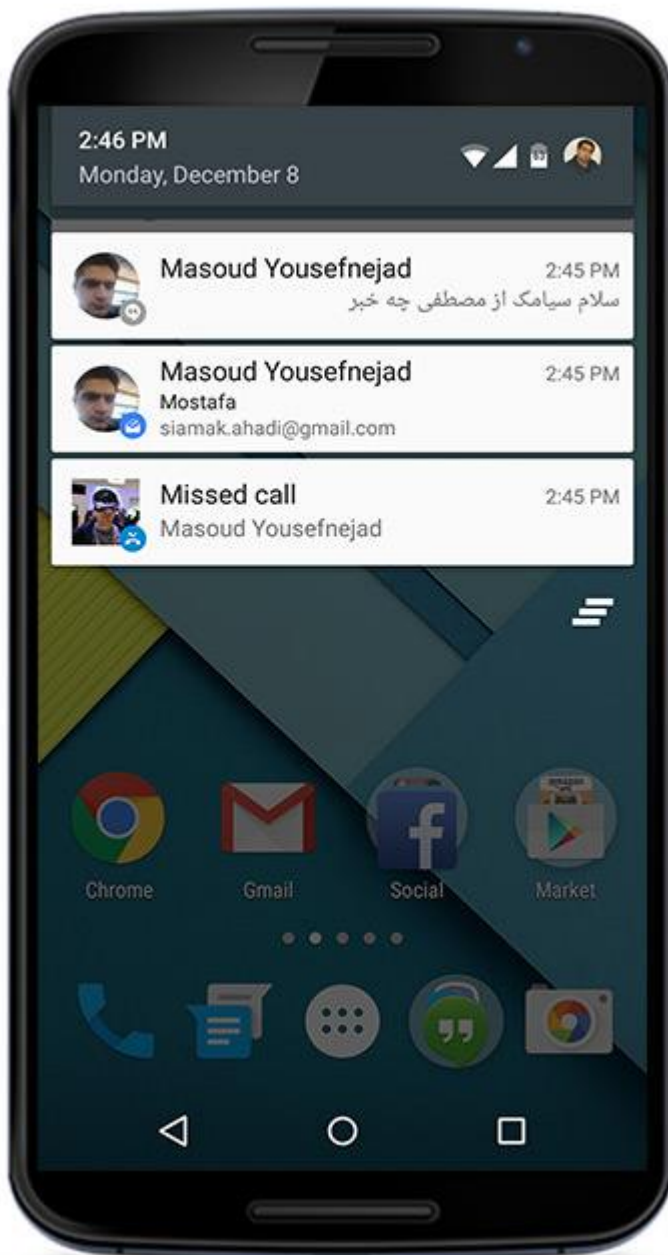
2:46 PM
Monday, December 8

Masoud Yousefnejad 2:45 PM
سلام سیامک از مصطفی چه خبر

Masoud Yousefnejad 2:45 PM
Mostafa
siamak.ahadi@gmail.com

Missed call 2:45 PM
Masoud Yousefnejad

Chrome
Gmail
Social
Market